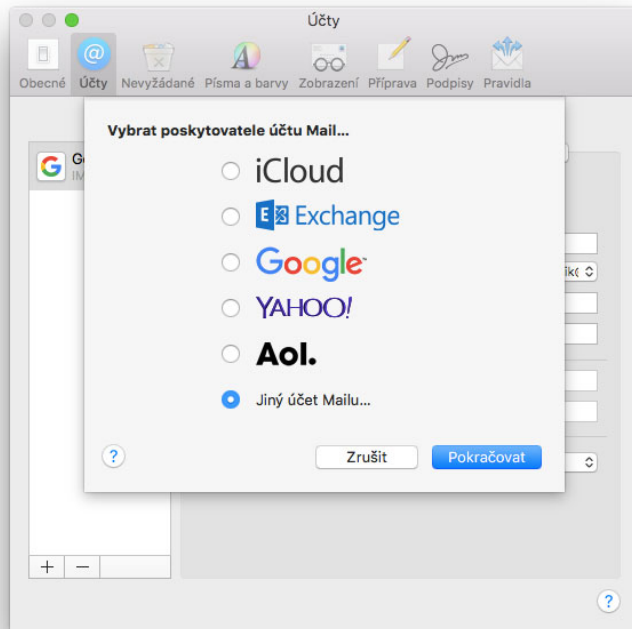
Účty

Obecné Účty Nevyžádané Písma a barvy Zobrazení Příprava Podpisy Pravidla

Vybrat poskytovatele účtu Mail…

iCloud

Exchange

Google

YAHOO!

Aol.

Jiný účet Mailu…

?

Zrušit

Pokračovat

+ −

?